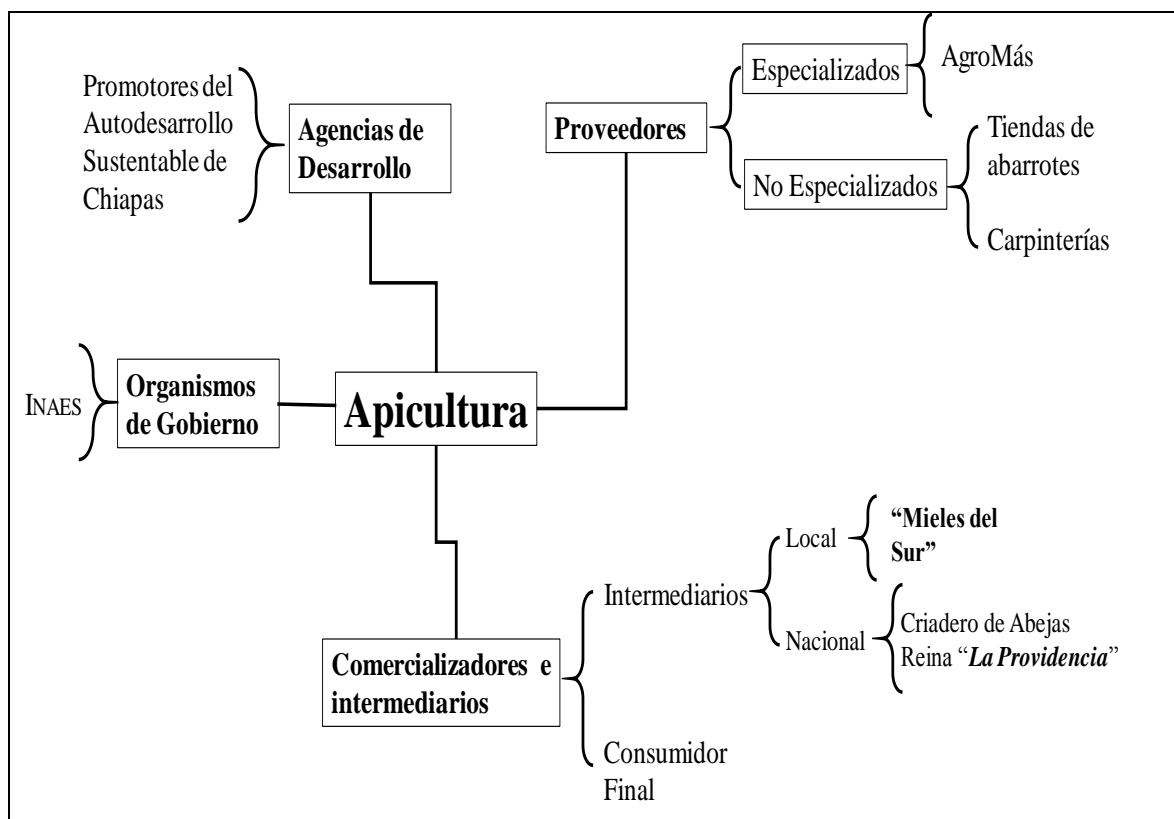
Promotores del Autodesarrollo Sustentable de Chiapas

Agencias de Desarrollo

Proveedores

Especializados

AgroMás

No Especializados

Tiendas de abarrotes

Carpinterías

INAES

Organismos de Gobierno

Apicultura

Comercializadores e intermediarios

Intermediarios

Local

"Mieles del Sur"

Nacional

Criadero de Abejas Reina "La Providencia"

Consumidor Final